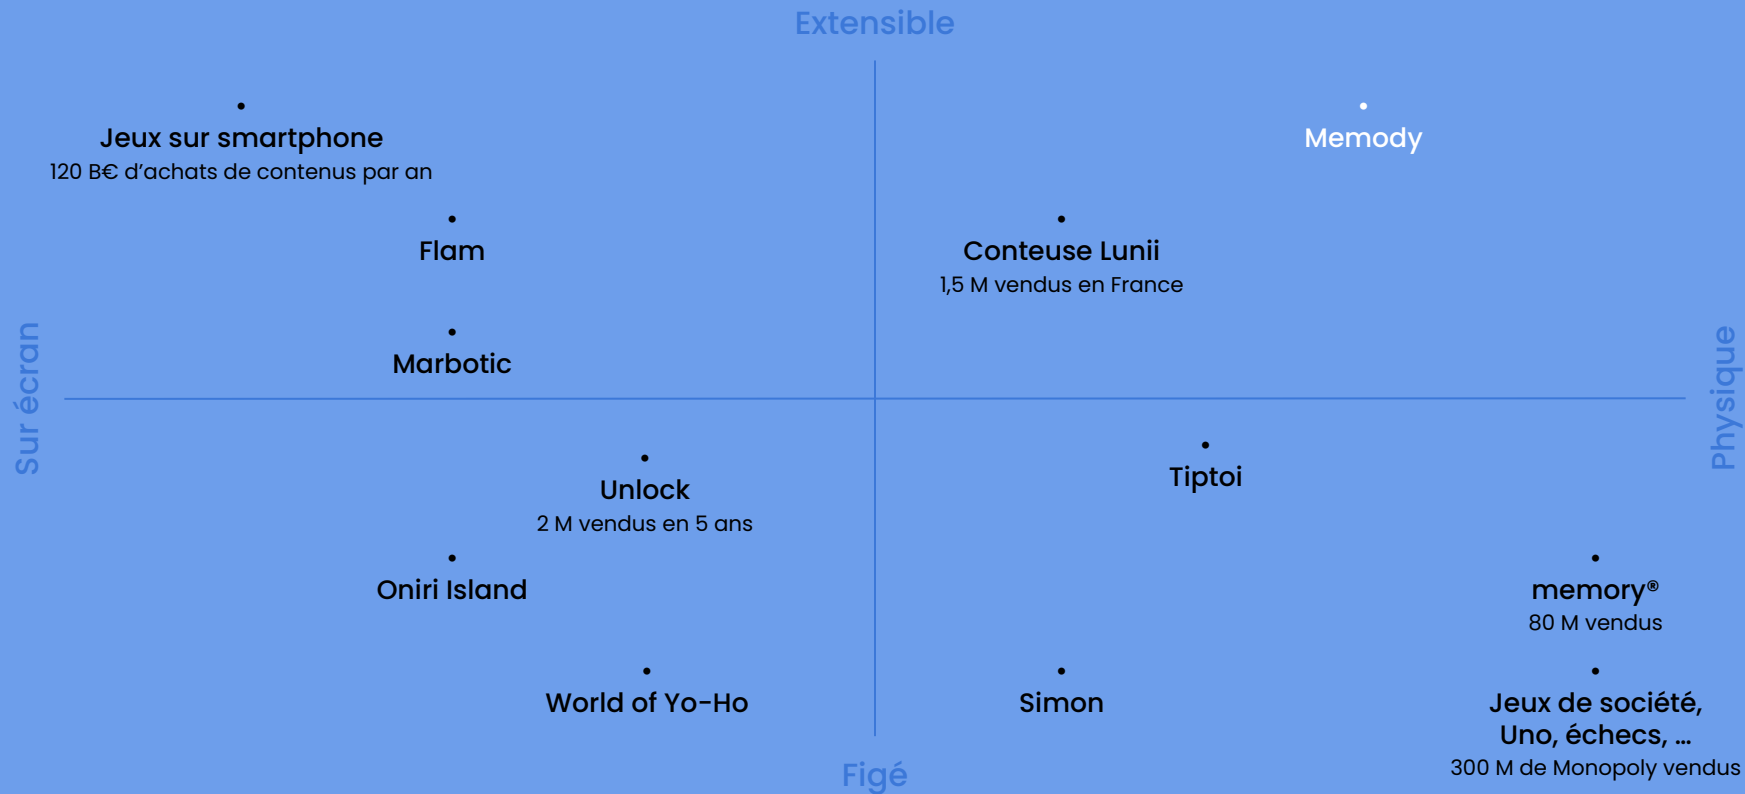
Extensible

Jeux sur smartphone
120 B€ d'achats de contenus par an

Memody

Flam

Conteuse Lunii
1,5 M vendus en France

Marbotic

Sur écran

Physique

Unlock
2 M vendus en 5 ans

Tiptoi

Oniri Island

memory®
80 M vendus

World of Yo-Ho

Simon

Jeux de société, Uno, échecs, ...
300 M de Monopoly vendus

Figé